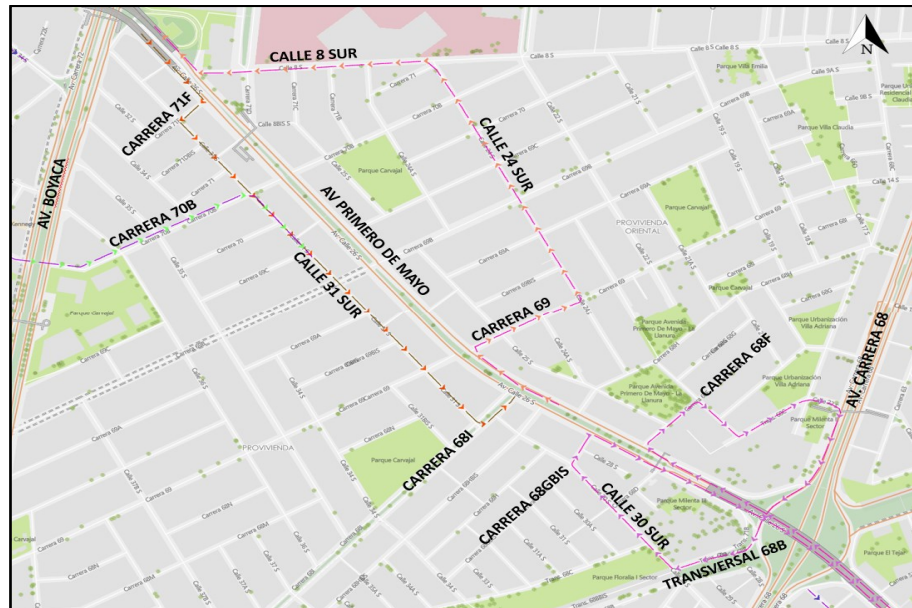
N
CALLE 8 SUR
CARRERA 71F
CALLE 24 SUR
AV. BOYACA
CARRERA 70B
AV PRIMERO DE MAYO
CALLE 31 SUR
CARRERA 69
CARRERA 68F
AV. CARRERA 68
CARRERA 68I
CARRERA 68GBIS
CALLE 30 SUR
TRANSVERSAL 68B
Parque Carvajal
Parque Villa Emilia
Parque Villa Claudia
PROVIVIENDA ORIENTAL
Parque Avenida Primero De Mayo - La Llanura
Parque Urbanización Villa Adriana
Parque Milenta Sector
Parque Floralia I Sector
Parque El Tejar
PROVIVIENDA
Parque Milenta III Sector